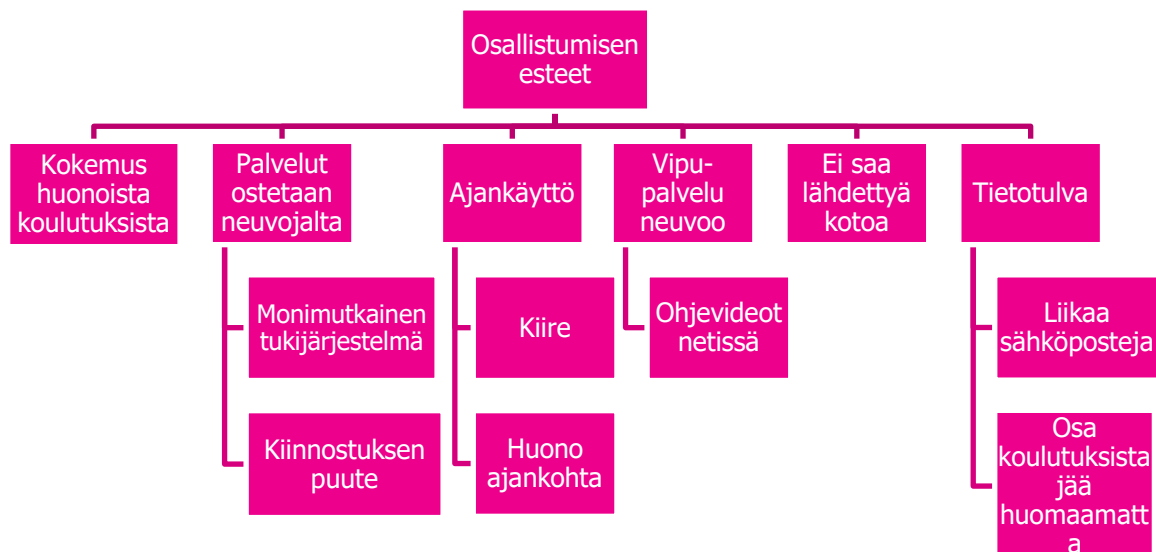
Osallistumisen esteet

Kokemus huonoista koulutuksista

Palvelut ostetaan neuvojalta

Monimutkainen tukijärjestelmä

Kiinnostuksen puute

Ajankäyttö

Kiire

Huono ajankohta

Vipu-palvelu neuvoo

Ohjevideot netissä

Ei saa lähdettyä kotoa

Tietotulva

Liikaa sähköposteja

Osa koulutuksista jää huomaamatt a